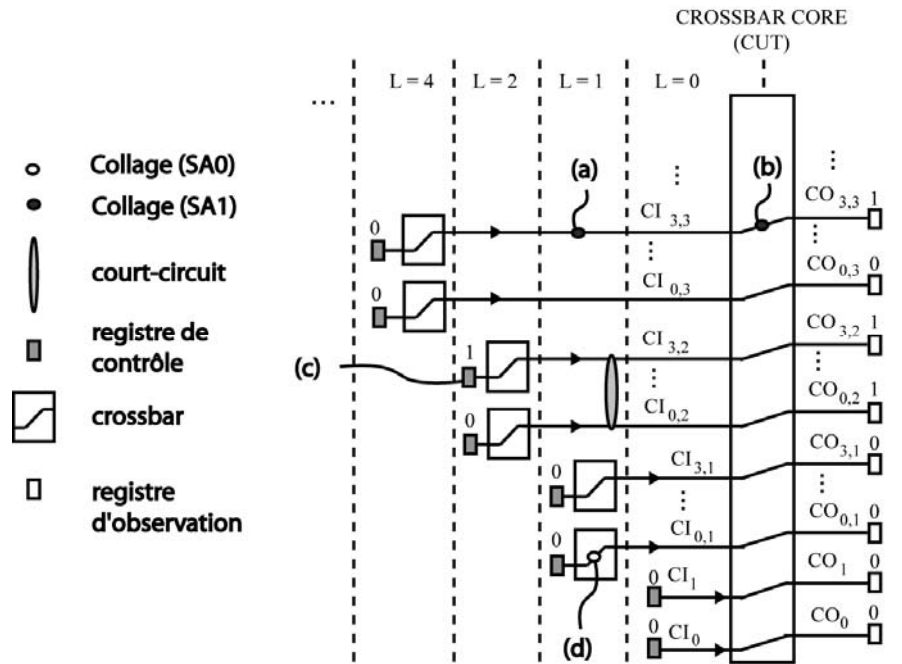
CROSSBAR CORE
(CUT)

...

L = 4
L = 2
L = 1
L = 0

Collage (SA0)
Collage (SA1)
court-circuit
registre de contrôle
crossbar
registre d'observation

(a)
(b)
(c)
(d)

$CI_{3,3}$
$CI_{0,3}$
$CI_{3,2}$
$CI_{0,2}$
$CI_{3,1}$
$CI_{0,1}$
$CI_1$
$CI_0$

$CO_{3,3}$ 1
$CO_{0,3}$ 0
$CO_{3,2}$ 1
$CO_{0,2}$ 1
$CO_{3,1}$ 0
$CO_{0,1}$ 0
$CO_1$ 0
$CO_0$ 0

0
0
1
0
0
0
0
0